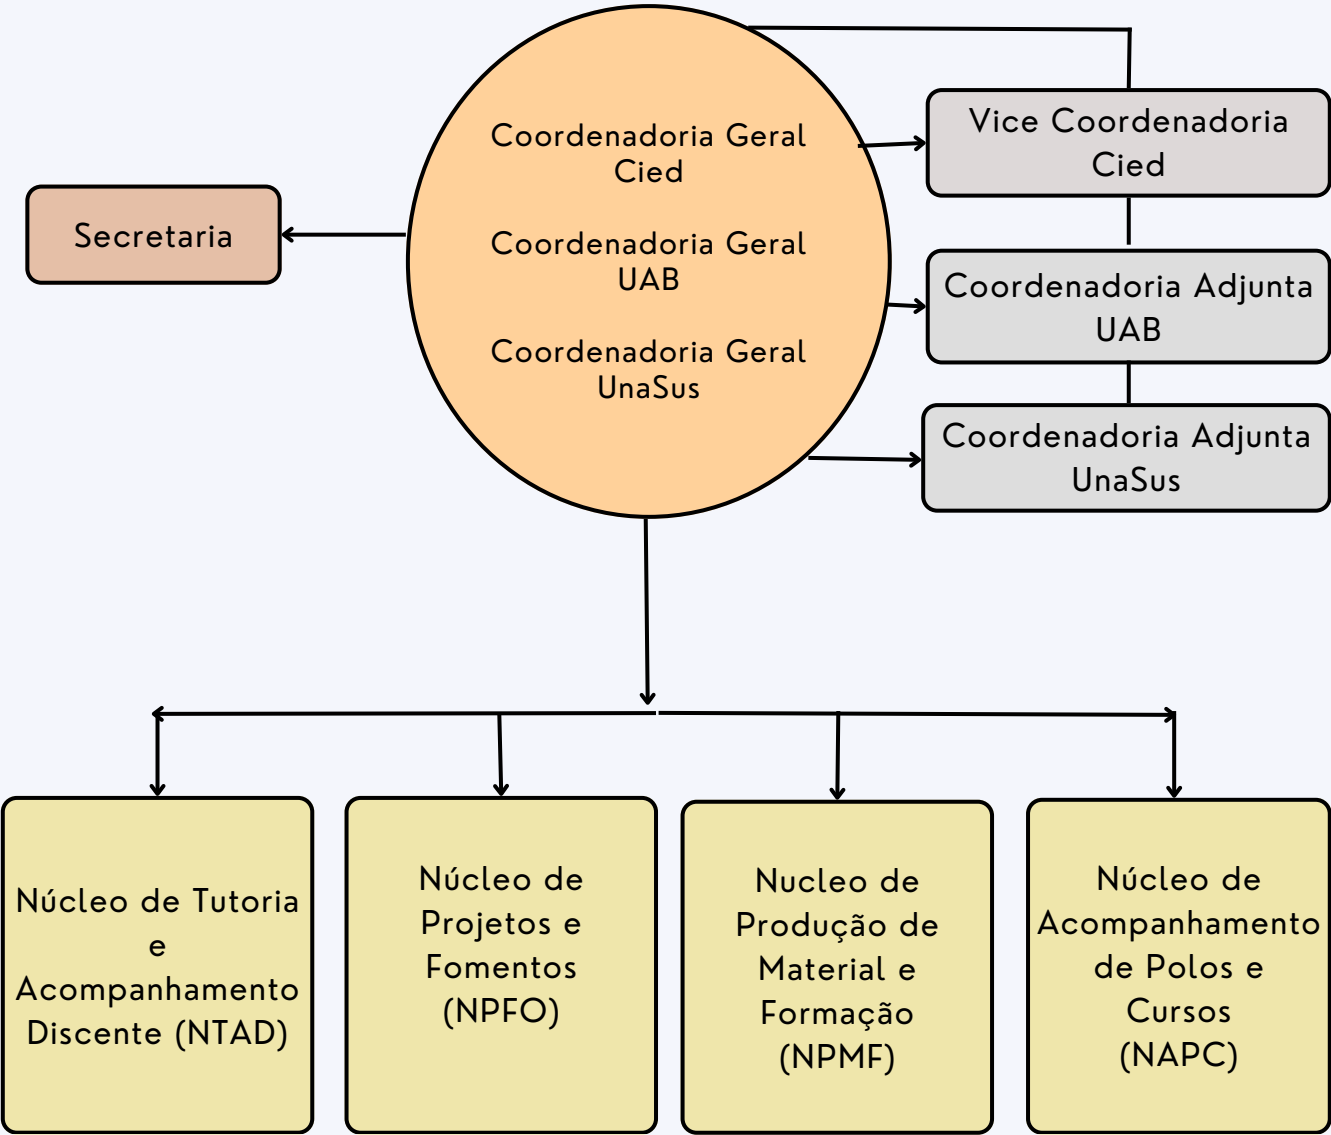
Coordenadoria Geral Cied

Coordenadoria Geral UAB

Coordenadoria Geral UnaSus

Secretaria

Vice Coordenadoria Cied

Coordenadoria Adjunta UAB

Coordenadoria Adjunta UnaSus

Núcleo de Tutoria e Acompanhamento Discente (NTAD)

Núcleo de Projetos e Fomentos (NPFO)

Nucleo de Produção de Material e Formação (NPMF)

Núcleo de Acompanhamento de Polos e Cursos (NAPC)